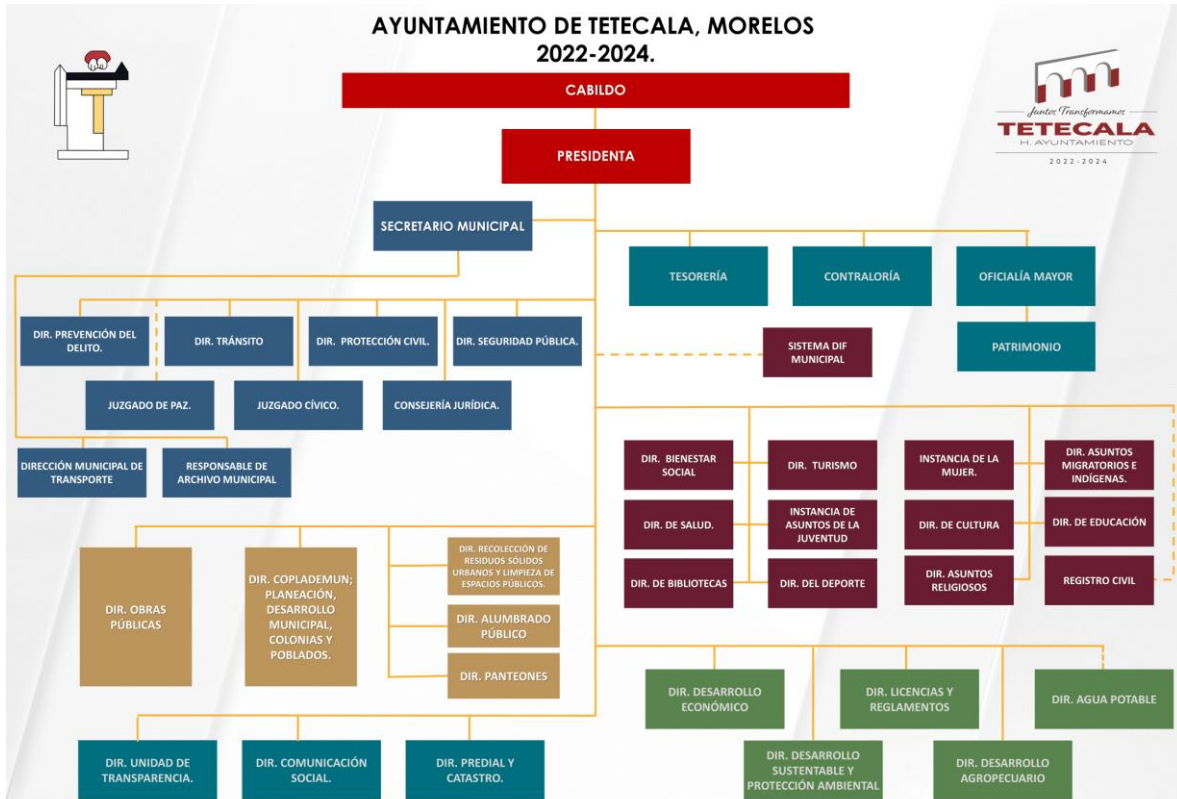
AYUNTAMIENTO DE TETECALA, MORELOS
2022-2024.

Juntos Transformamos
TETECALA
H. AYUNTAMIENTO
2022-2024

CABILDO

PRESIDENTA

SECRETARIO MUNICIPAL

TESORERÍA

CONTRALORÍA

OFICIALÍA MAYOR

PATRIMONIO

DIR. PREVENCIÓN DEL DELITO.

DIR. TRÁNSITO

DIR. PROTECCIÓN CIVIL.

DIR. SEGURIDAD PÚBLICA.

SISTEMA DIF MUNICIPAL

JUZGADO DE PAZ.

JUZGADO CÍVICO.

CONSEJERÍA JURÍDICA.

DIRECCIÓN MUNICIPAL DE TRANSPORTE

RESPONSABLE DE ARCHIVO MUNICIPAL

DIR. BIENESTAR SOCIAL

DIR. TURISMO

INSTANCIA DE LA MUJER.

DIR. ASUNTOS MIGRATORIOS E INDÍGENAS.

DIR. DE SALUD.

INSTANCIA DE ASUNTOS DE LA JUVENTUD

DIR. DE CULTURA

DIR. DE EDUCACIÓN

DIR. DE BIBLIOTECAS

DIR. DEL DEPORTE

DIR. ASUNTOS RELIGIOSOS

REGISTRO CIVIL

DIR. OBRAS PÚBLICAS

DIR. COPLADEMUN; PLANEACIÓN, DESARROLLO MUNICIPAL, COLONIAS Y POBLADOS.

DIR. RECOLECCIÓN DE RESIDUOS SÓLIDOS URBANOS Y LIMPIEZA DE ESPACIOS PÚBLICOS.

DIR. ALUMBRADO PÚBLICO

DIR. PANTEONES

DIR. DESARROLLO ECONÓMICO

DIR. LICENCIAS Y REGLAMENTOS

DIR. AGUA POTABLE

DIR. UNIDAD DE TRANSPARENCIA.

DIR. COMUNICACIÓN SOCIAL.

DIR. PREDIAL Y CATASTRO.

DIR. DESARROLLO SUSTENTABLE Y PROTECCIÓN AMBIENTAL

DIR. DESARROLLO AGROPECUARIO